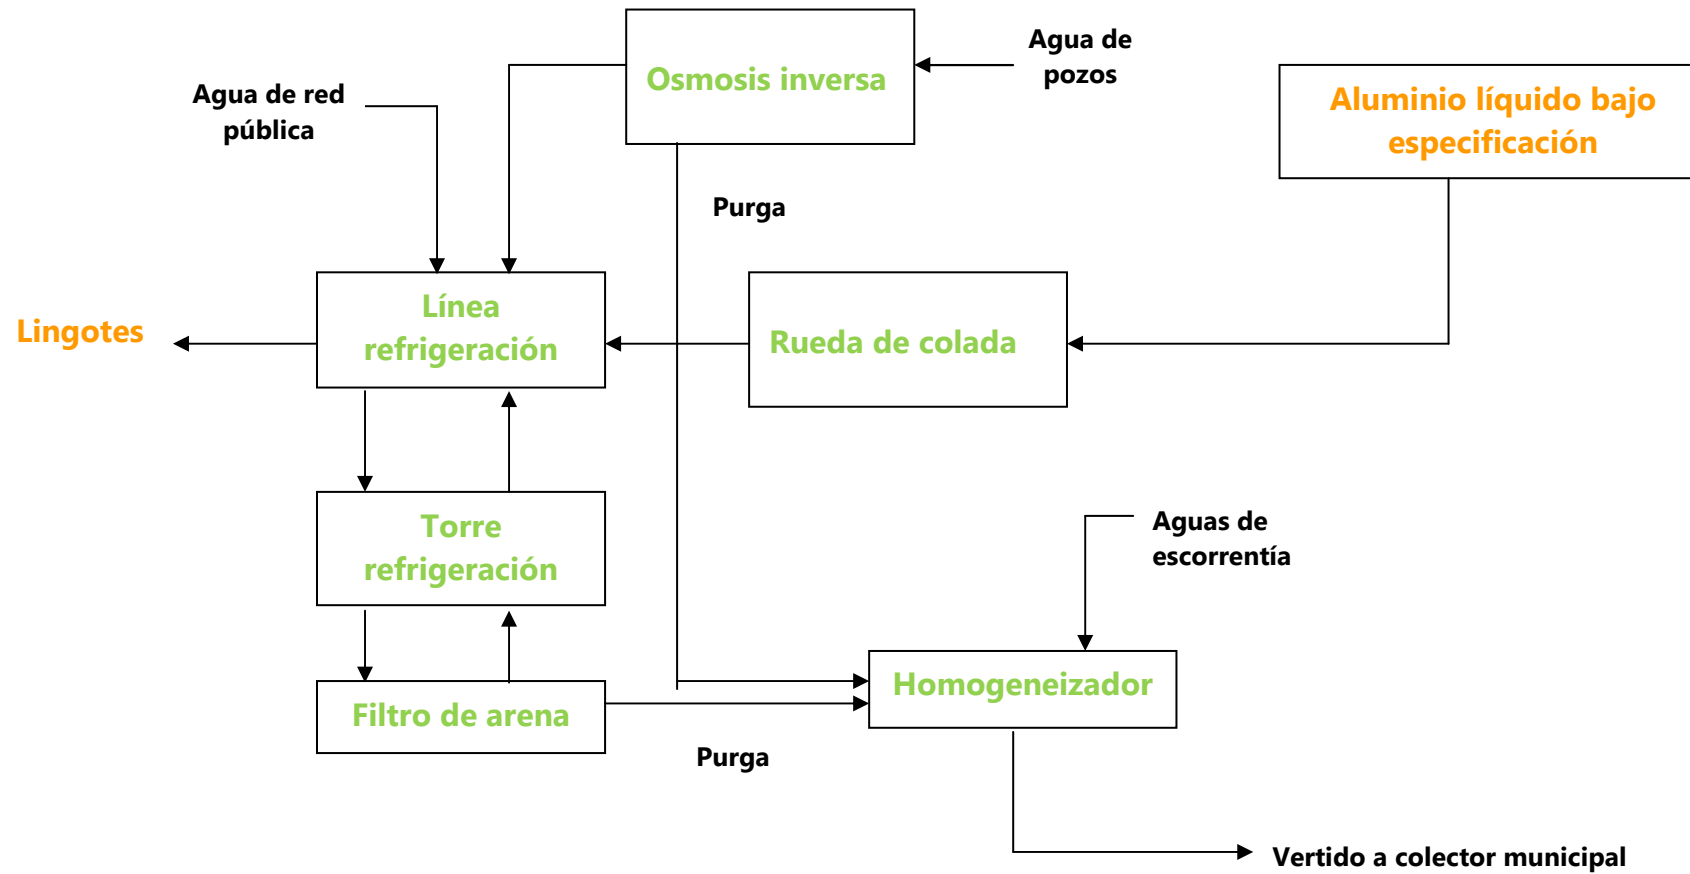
Osmosis inversa

Agua de pozos

Agua de red pública

Aluminio líquido bajo especificación

Purga

Línea refrigeración

Lingotes

Rueda de colada

Torre refrigeración

Aguas de escorrentía

Homogeneizador

Filtro de arena

Purga

Vertido a colector municipal